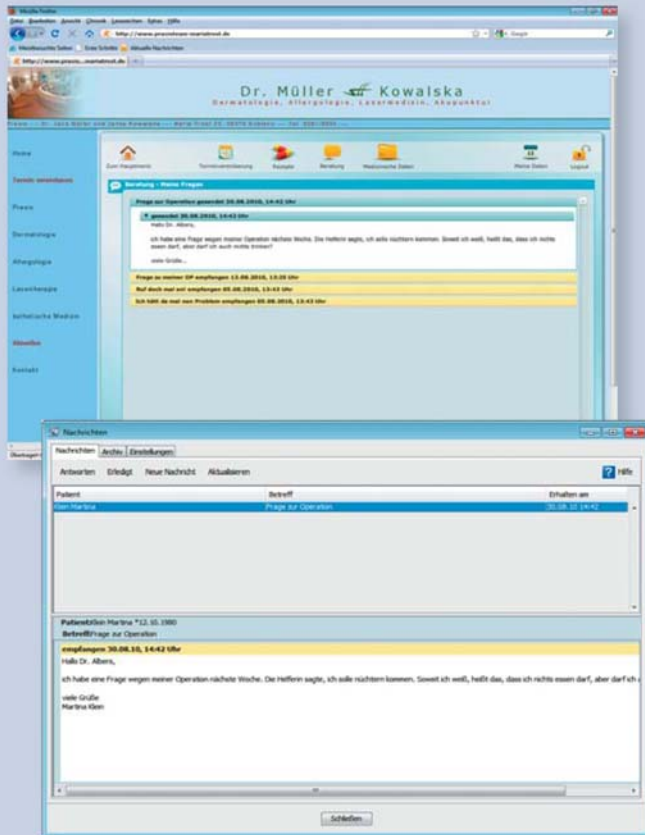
Mozilla Firefox

Datei Bearbeiten Ansicht Chronik Lesezeichen Extras Hilfe

http://www.praxisleasr-mariatrost.de

Google

Meistbesuchte Seiten Erste Schritte Aktuelle Nachrichten

http://www.praxis...mariatrost.de

Dr. Müller Kowalska

Dermatologie, Allergologie, Lasermedizin, Akupunktur

Praxis — Dr. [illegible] Müller und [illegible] Kowalska — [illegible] — Tel. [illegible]

Home

Termin vereinbaren

Praxis

Dermatologie

Allergologie

Lasertherapie

ästhetische Medizin

Aktuelles

Kontakt

Zum Hauptmenü

Terminvereinbarung

Rezepte

Beratung

Medizinische Daten

Meine Daten

Logout

Beratung - Meine Fragen

Frage zur Operation gesendet 30.08.2010, 14:42 Uhr

gesendet 30.08.2010, 14:42 Uhr

Hallo Dr. Albers,

ich habe eine Frage wegen meiner Operation nächste Woche. Die Helferin sagte, ich solle nüchtern kommen. Soweit ich weiß, heißt das, dass ich nichts essen darf, aber darf ich auch nichts trinken?

viele Grüße...

Frage zu meiner OP empfangen 13.08.2010, 13:20 Uhr

Ruf doch mal an! empfangen 05.08.2010, 13:43 Uhr

Ich fühl da mal ein Problem empfangen 05.08.2010, 13:43 Uhr

Nachrichten

Nachrichten Archiv Einstellungen

Antworten Erledigt Neue Nachricht Aktualisieren

Hilfe

| Patient | Betreff | Erhalten am |
|---|---|---|
| Klein Martina | Frage zur Operation | 30.08.10 14:42 |

Patient: Klein Martina *12.10.1980

Betreff: Frage zur Operation

empfangen 30.08.10, 14:42 Uhr

Hallo Dr. Albers,

ich habe eine Frage wegen meiner Operation nächste Woche. Die Helferin sagte, ich solle nüchtern kommen. Soweit ich weiß, heißt das, dass ich nichts essen darf, aber darf ich a

viele Grüße
Martina Klein

Schließen